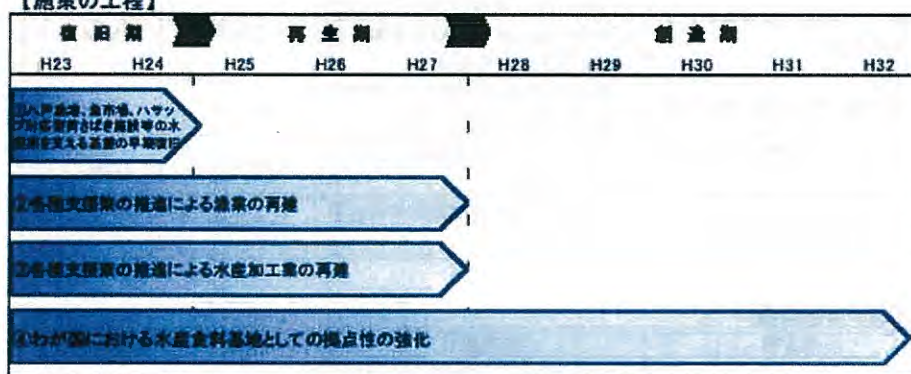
【施策の工程】

| 復旧期 | | 再生期 | | | 創造期 | | | | |
|---|---|---|---|---|---|---|---|---|---|
| H23 | H24 | H25 | H26 | H27 | H28 | H29 | H30 | H31 | H32 |

①八戸漁港、魚市場、ハサップ対応型荷さばき施設等の水産業を支える基盤の早期復旧

②各種支援策の推進による漁業の再建

③各種支援策の推進による水産加工業の再建

④わが国における水産食料基地としての拠点性の強化